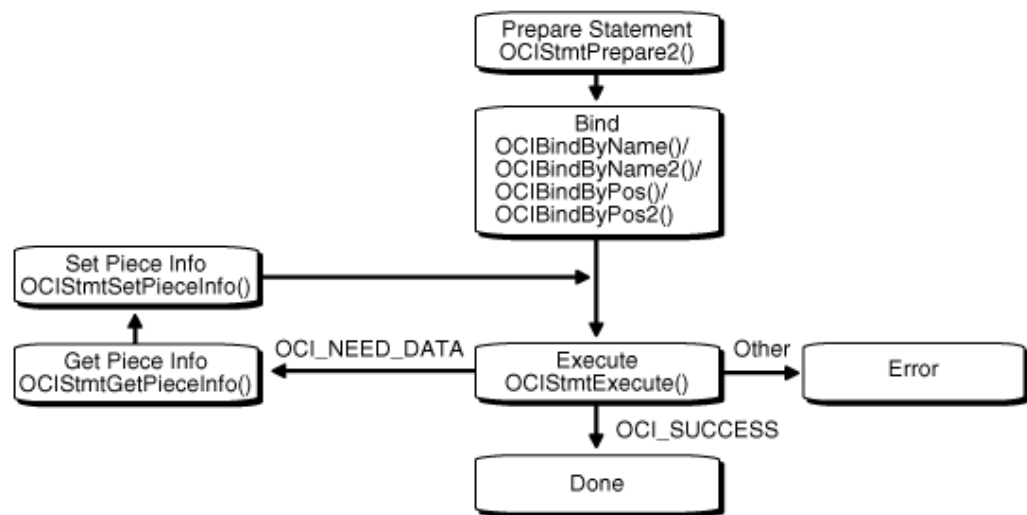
Prepare Statement
OCIStmtPrepare2()

Bind
OCIBindByName()/
OCIBindByName2()/
OCIBindByPos()/
OCIBindByPos2()

Set Piece Info
OCIStmtSetPieceInfo()

Get Piece Info
OCIStmtGetPieceInfo()

OCI_NEED_DATA

Execute
OCIStmtExecute()

Other

Error

OCI_SUCCESS

Done